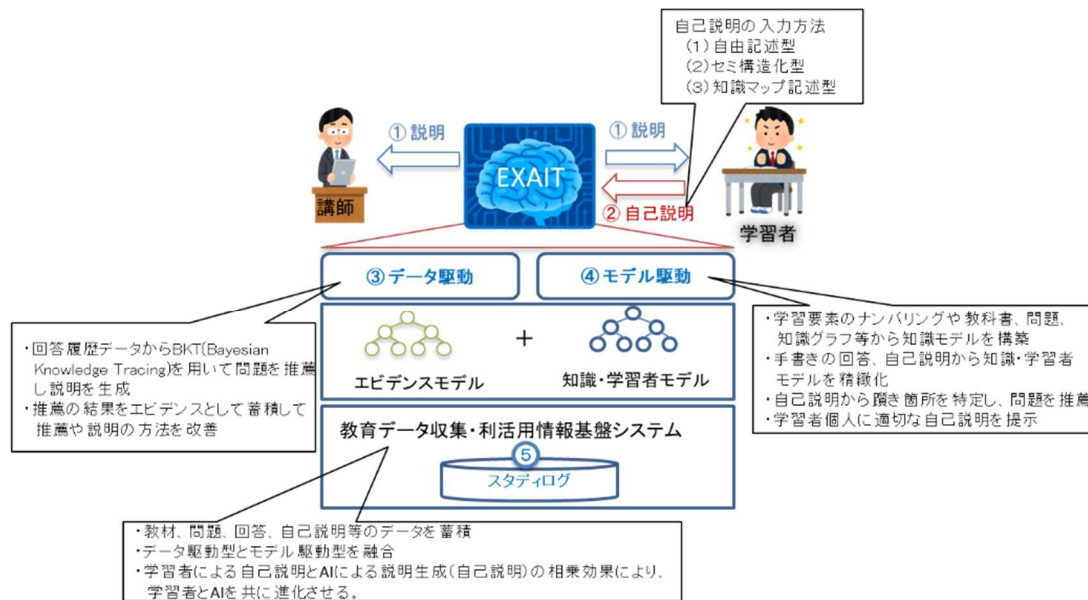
自己説明の入力方法
(1) 自由記述型
(2) セミ構造化型
(3) 知識マップ記述型

① 説明

① 説明

EXAIT

② 自己説明

講師

学習者

③ データ駆動

④ モデル駆動

・回答履歴データからBKT(Bayesian Knowledge Tracing)を用いて問題を推薦し説明を生成
・推薦の結果をエビデンスとして蓄積して推薦や説明の方法を改善

＋

エビデンスモデル

知識・学習者モデル

・学習要素のナンバリングや教科書、問題、知識グラフ等から知識モデルを構築
・手書きの回答、自己説明から知識・学習者モデルを精緻化
・自己説明から躓き箇所を特定し、問題を推薦
・学習者個人に適切な自己説明を提示

教育データ収集・利活用情報基盤システム

⑤

スタディログ

・教材、問題、回答、自己説明等のデータを蓄積
・データ駆動型とモデル駆動型を融合
・学習者による自己説明とAIによる説明生成(自己説明)の相乗効果により、学習者とAIを共に進化させる。